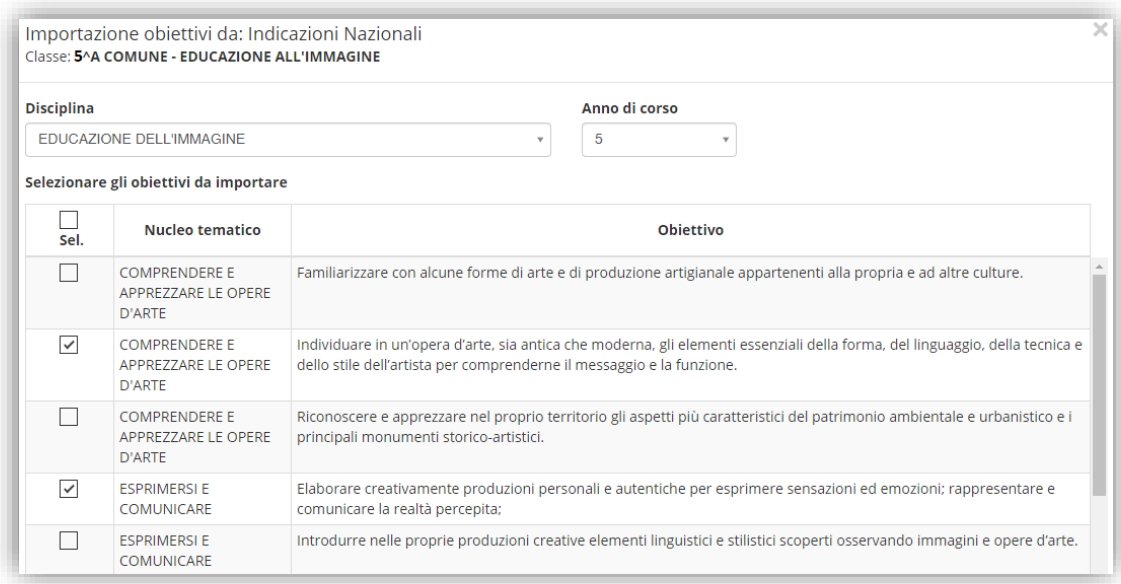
Importazione obiettivi da: Indicazioni Nazionali
Classe: **5^A COMUNE - EDUCAZIONE ALL'IMMAGINE**

×

**Disciplina**
EDUCAZIONE DELL'IMMAGINE

**Anno di corso**
5

**Selezionare gli obiettivi da importare**

| Sel. | Nucleo tematico | Obiettivo |
|---|---|---|
| ☐ | COMPRENDERE E APPREZZARE LE OPERE D'ARTE | Familiarizzare con alcune forme di arte e di produzione artigianale appartenenti alla propria e ad altre culture. |
| ☑ | COMPRENDERE E APPREZZARE LE OPERE D'ARTE | Individuare in un'opera d'arte, sia antica che moderna, gli elementi essenziali della forma, del linguaggio, della tecnica e dello stile dell'artista per comprenderne il messaggio e la funzione. |
| ☐ | COMPRENDERE E APPREZZARE LE OPERE D'ARTE | Riconoscere e apprezzare nel proprio territorio gli aspetti più caratteristici del patrimonio ambientale e urbanistico e i principali monumenti storico-artistici. |
| ☑ | ESPRIMERSI E COMUNICARE | Elaborare creativamente produzioni personali e autentiche per esprimere sensazioni ed emozioni; rappresentare e comunicare la realtà percepita; |
| ☐ | ESPRIMERSI E COMUNICARE | Introdurre nelle proprie produzioni creative elementi linguistici e stilistici scoperti osservando immagini e opere d'arte. |